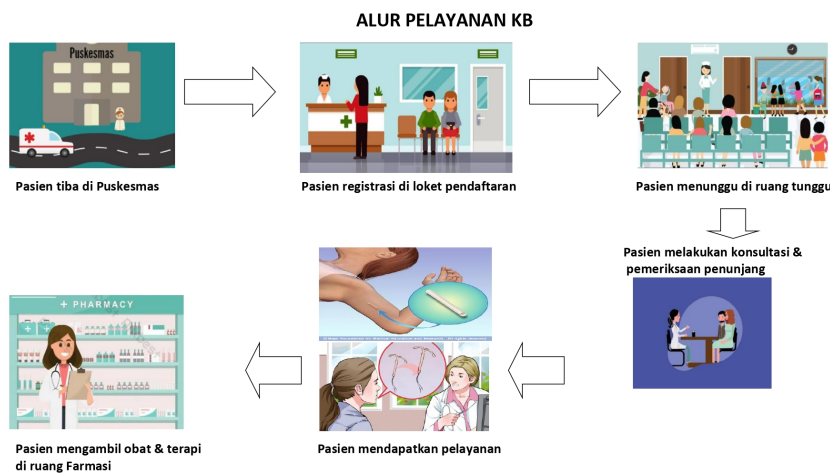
ALUR PELAYANAN KB

Puskesmas

Pasien tiba di Puskesmas

Pasien registrasi di loket pendaftaran

Pasien menunggu di ruang tunggu

Pasien melakukan konsultasi & pemeriksaan penunjang

+ PHARMACY

Pasien mengambil obat & terapi di ruang Farmasi

Pasien mendapatkan pelayanan